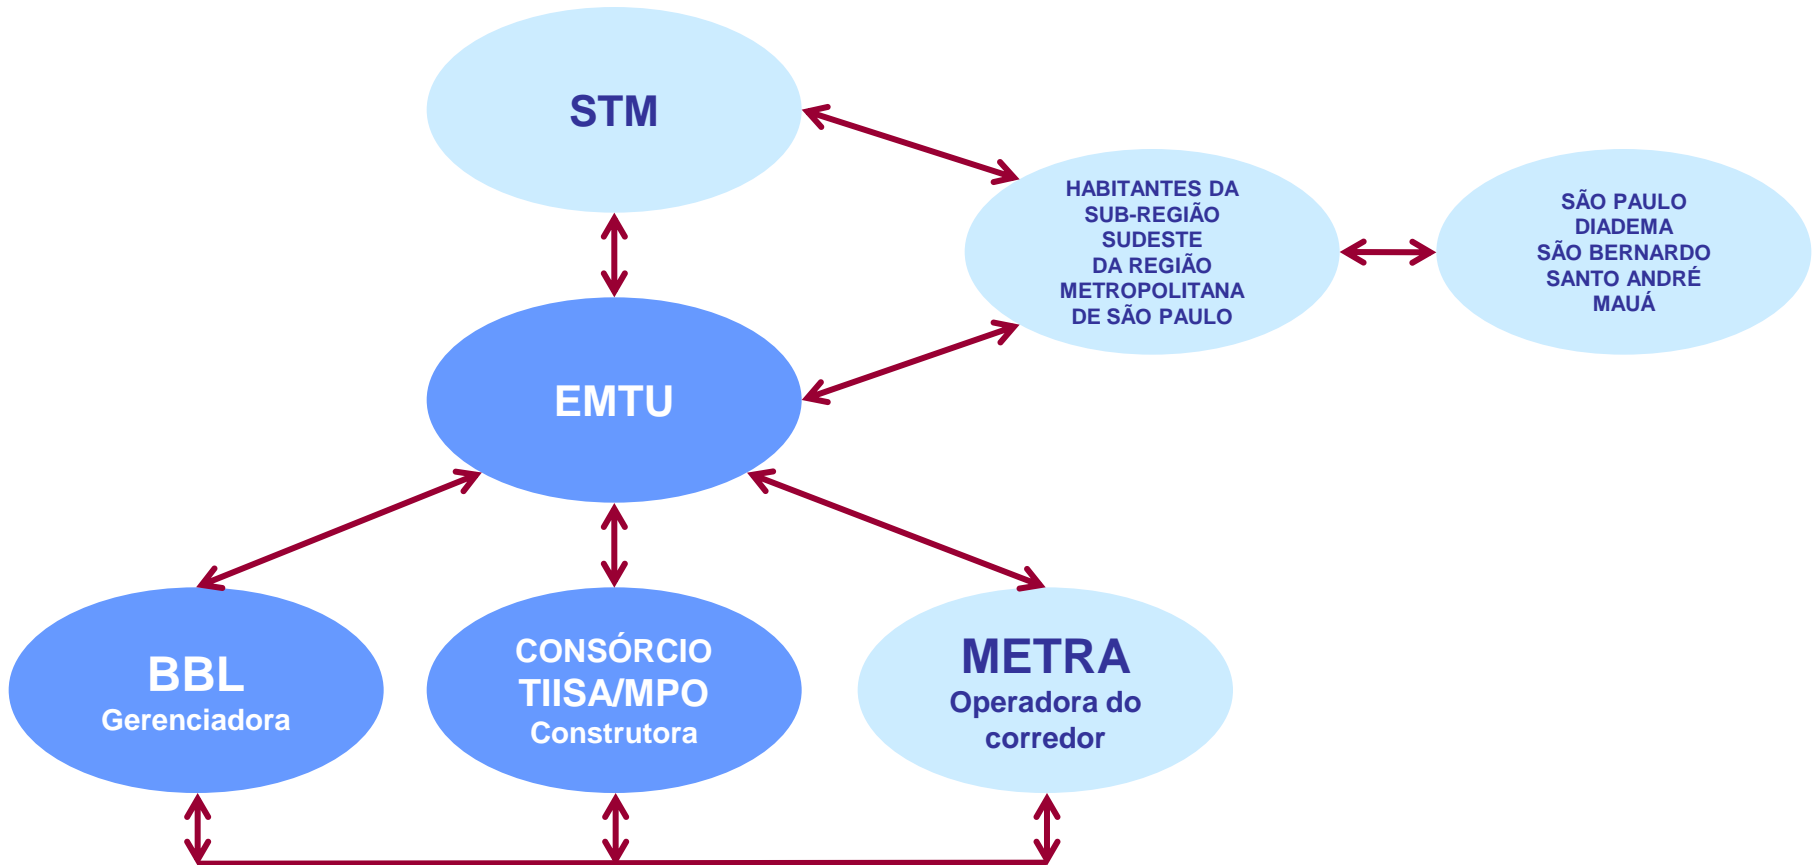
STM

HABITANTES DA SUB-REGIÃO SUDESTE DA REGIÃO METROPOLITANA DE SÃO PAULO

SÃO PAULO
DIADEMA
SÃO BERNARDO
SANTO ANDRÉ
MAUÁ

EMTU

BBL
Gerenciadora

CONSÓRCIO
TIISA/MPO
Construtora

METRA
Operadora do corredor